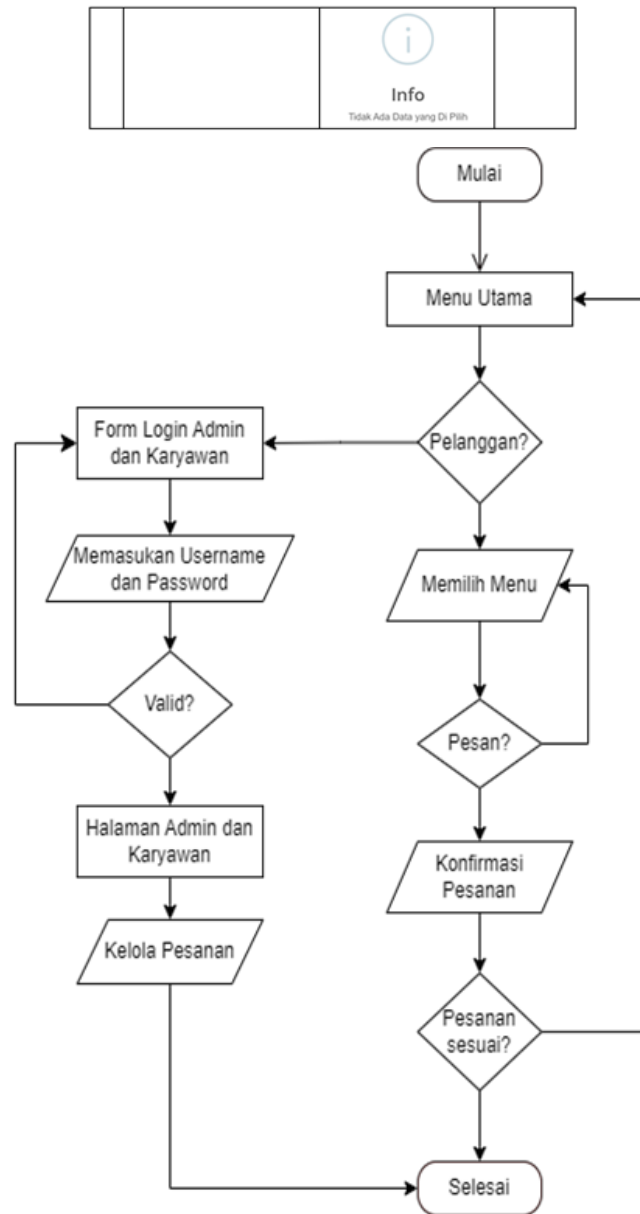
Info
Tidak Ada Data yang Di Pilih

Mulai

Menu Utama

Pelanggan?

Form Login Admin dan Karyawan

Memasukan Username dan Password

Valid?

Halaman Admin dan Karyawan

Kelola Pesanan

Memilih Menu

Pesan?

Konfirmasi Pesanan

Pesanan sesuai?

Selesai